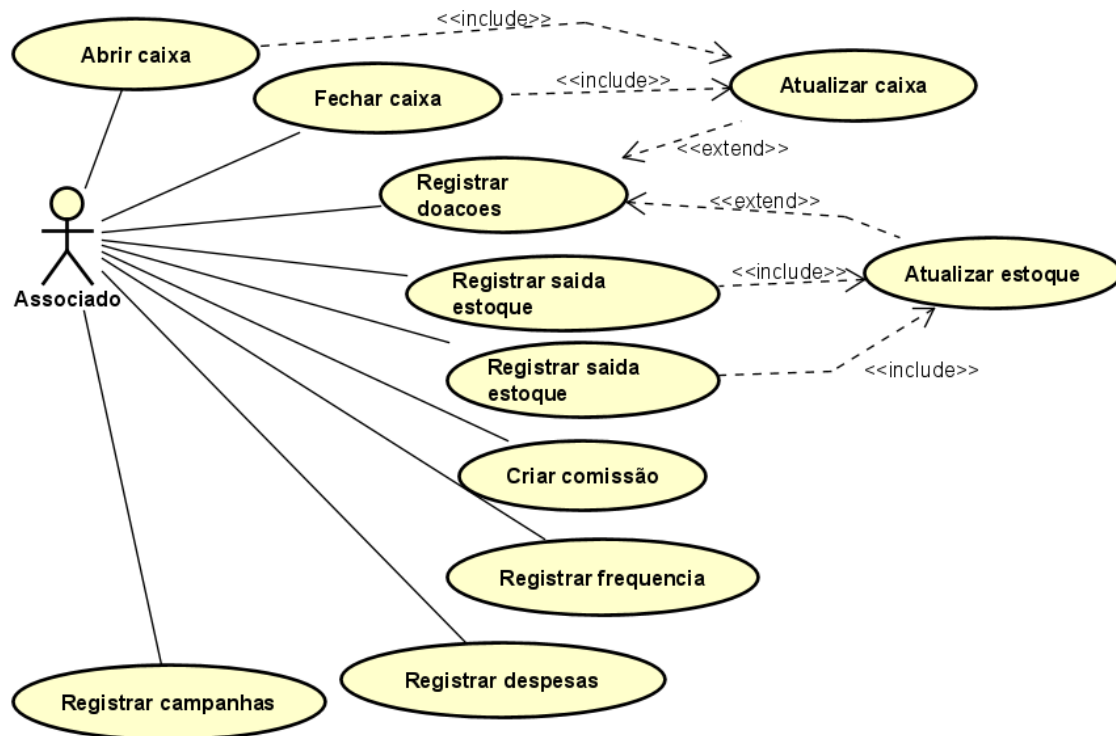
<<include>>

Abrir caixa

<<include>>

Fechar caixa

Atualizar caixa

<<extend>>

Registrar doacoes

<<extend>>

Associado

Registrar saida estoque

<<include>>

Atualizar estoque

Registrar saida estoque

<<include>>

Criar comissão

Registrar frequencia

Registrar despesas

Registrar campanhas